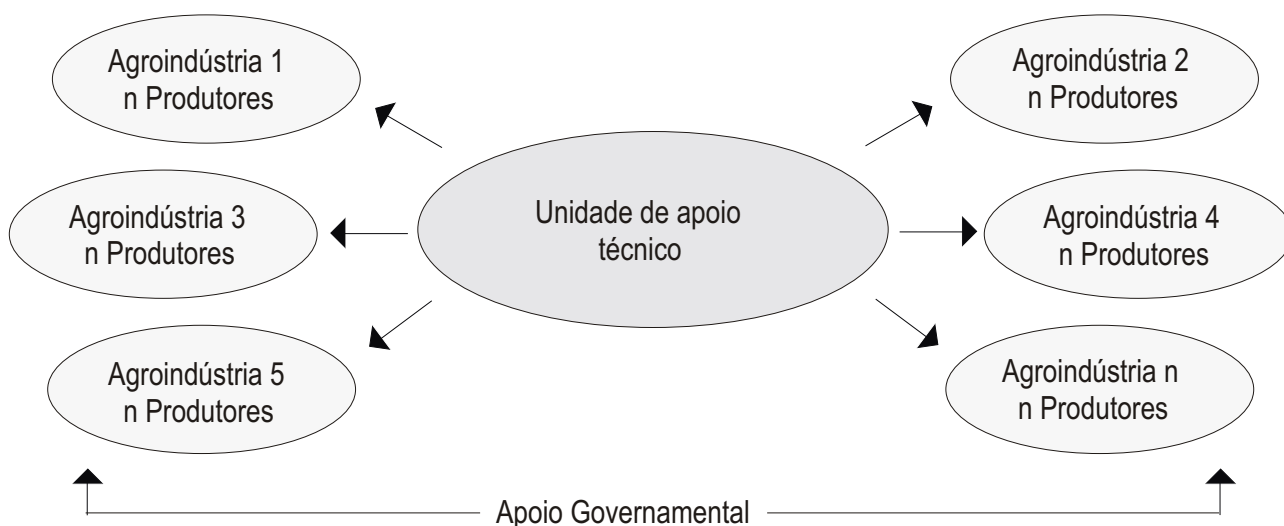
Agroindústria 1
n Produtores

Agroindústria 2
n Produtores

Agroindústria 3
n Produtores

Unidade de apoio técnico

Agroindústria 4
n Produtores

Agroindústria 5
n Produtores

Agroindústria n
n Produtores

Apoio Governamental